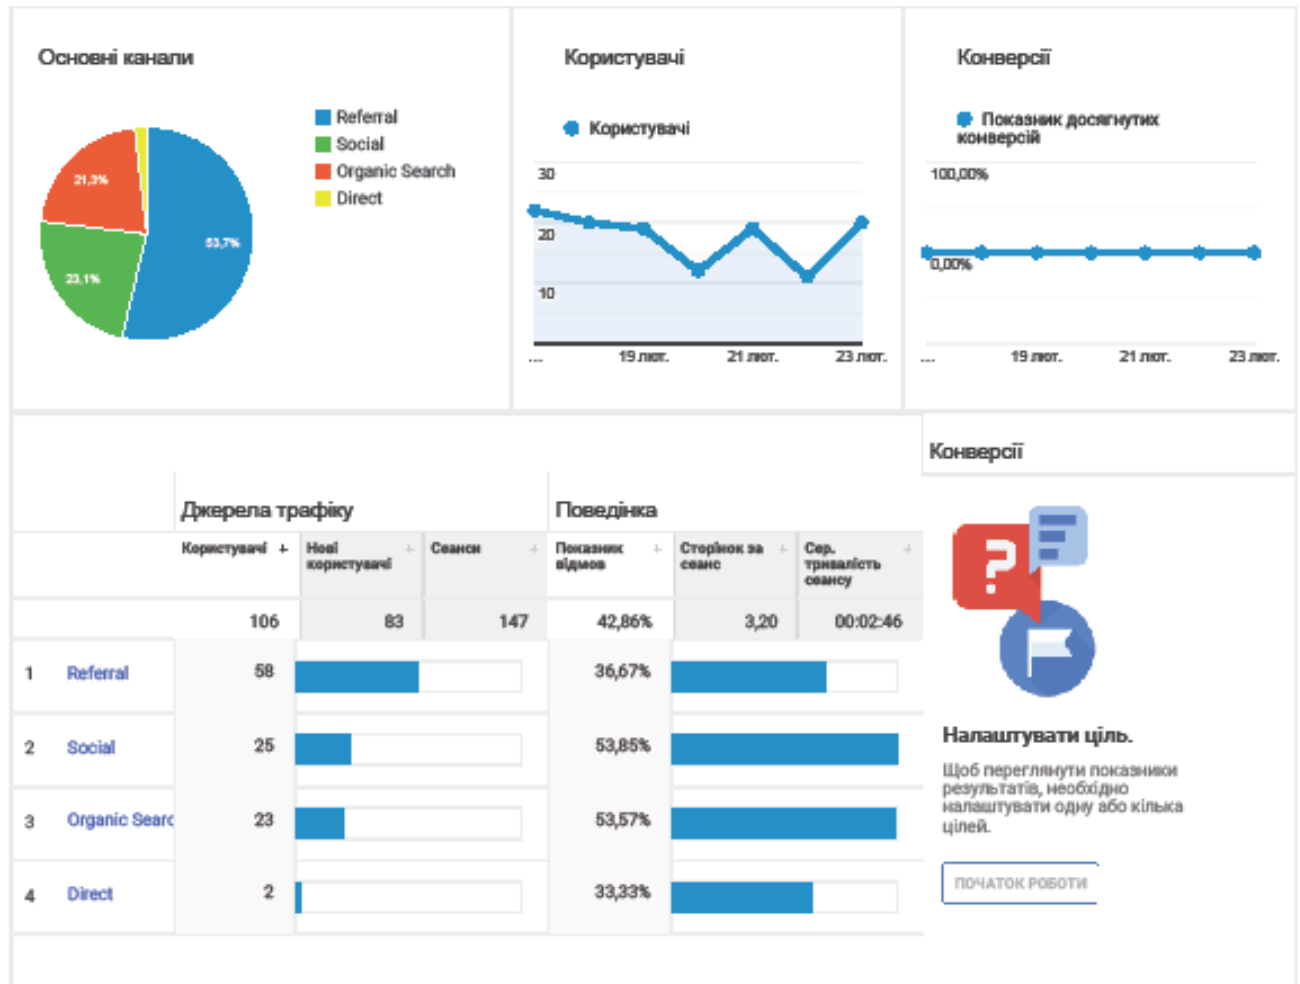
Основні канали

Referral
Social
Organic Search
Direct

21,3%
23,1%
53,7%

Користувачі

Користувачі

30
20
10
...
19 лют.
21 лют.
23 лют.

Конверсії

Показник досягнутих конверсій

100,00%
0,00%
...
19 лют.
21 лют.
23 лют.

Джерела трафіку

Поведінка

| | | Користувачі | Нові користувачі | Сеанси | Показник відмов | Сторінок за сеанс | Сер. тривалість сеансу |
|---|---|---|---|---|---|---|---|
| | | 106 | 83 | 147 | 42,86% | 3,20 | 00:02:46 |
| 1 | Referral | 58 | | | 36,67% | | |
| 2 | Social | 25 | | | 53,85% | | |
| 3 | Organic Searc | 23 | | | 53,57% | | |
| 4 | Direct | 2 | | | 33,33% | | |

Конверсії

Налаштувати ціль.

Щоб переглянути показники результатів, необхідно налаштувати одну або кілька цілей.

ПОЧАТОК РОБОТИ